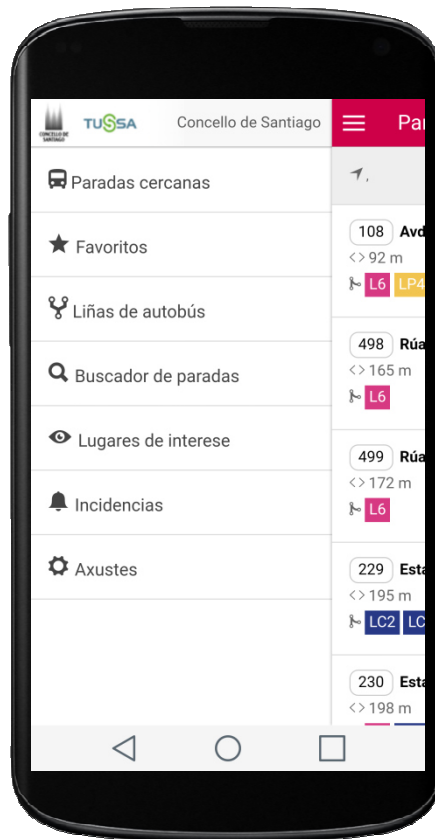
CONCELLO DE SANTIAGO TUSSA Concello de Santiago

Paradas cercanas

Favoritos

Liñas de autobús

Buscador de paradas

Lugares de interese

Incidencias

Axustes

Par

108 Avd
<> 92 m
L6 LP4

498 Rúa
<> 165 m
L6

499 Rúa
<> 172 m
L6

229 Esta
<> 195 m
LC2 LC

230 Esta
<> 198 m